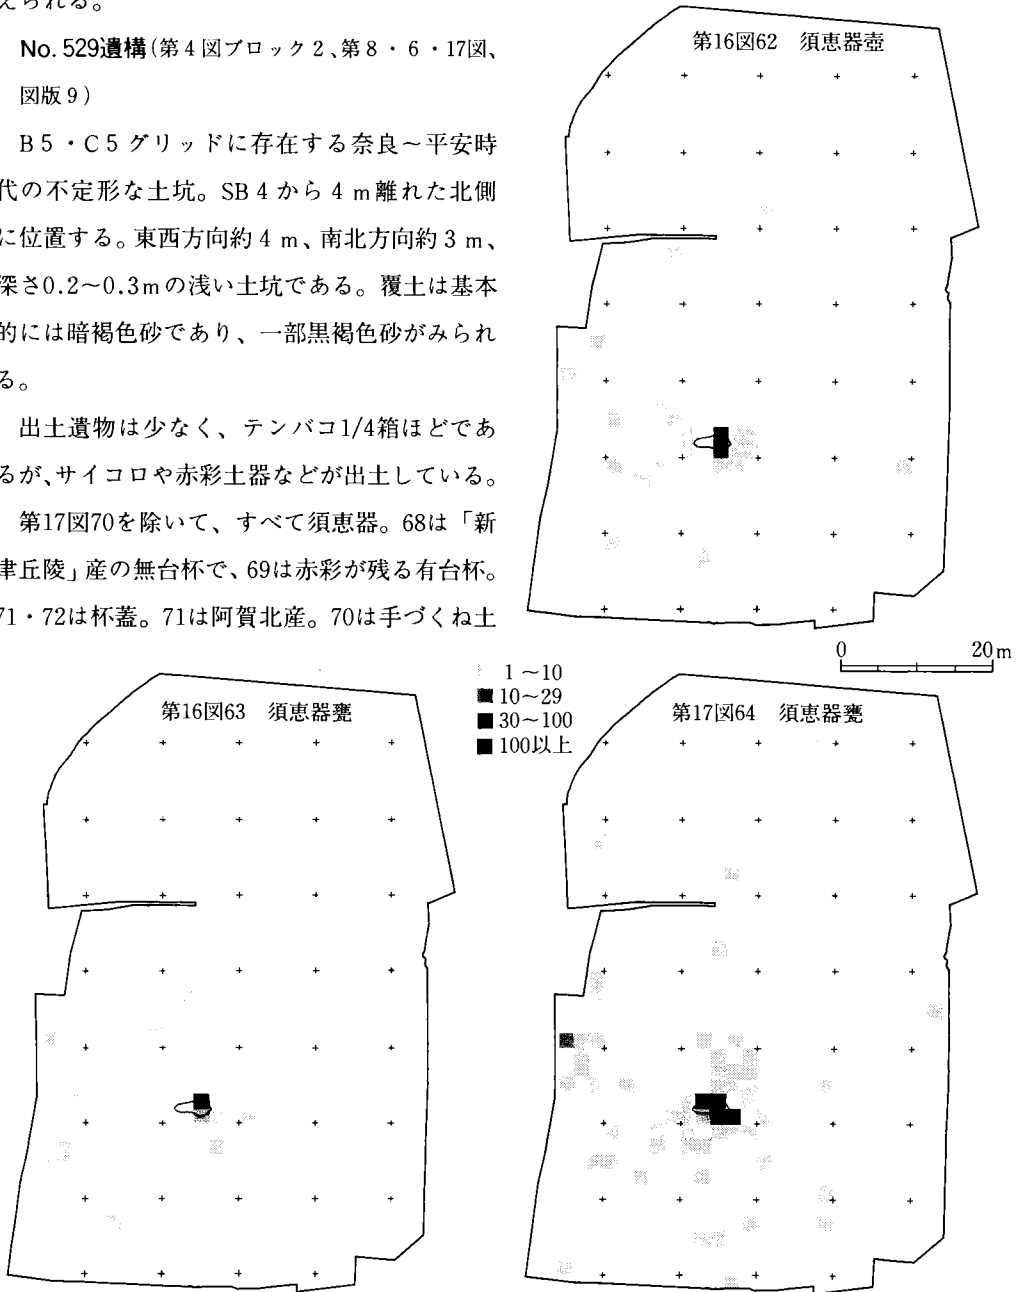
えられる。

No. 529遺構（第4図ブロック2、第8・6・17図、図版9）

B5・C5グリッドに存在する奈良～平安時代の不定形な土坑。SB4から4m離れた北側に位置する。東西方向約4m、南北方向約3m、深さ0.2～0.3mの浅い土坑である。覆土は基本的には暗褐色砂であり、一部黒褐色砂がみられる。

出土遺物は少なく、テンバコ1/4箱ほどであるが、サイコロや赤彩土器などが出土している。

第17図70を除いて、すべて須恵器。68は「新津丘陵」産の無台杯で、69は赤彩が残る有台杯。71・72は杯蓋。71は阿賀北産。70は手づくね土

第16図62　須恵器壺

0　20m

1～10
10～29
30～100
100以上

第16図63　須恵器甕

第17図64　須恵器甕